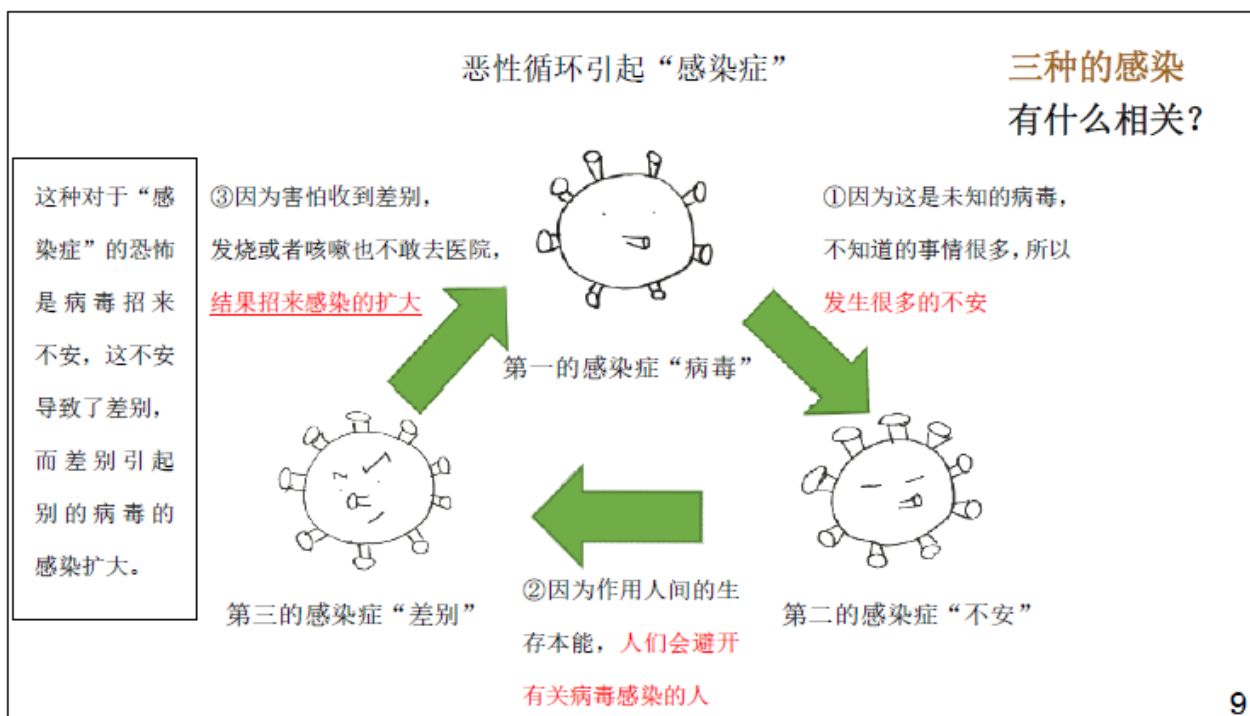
恶性循环引起“感染症”

三种的感染
有什么相关？

这种对于“感染症”的恐怖是病毒招来不安，这不安导致了差别，而差别引起别的病毒的感染扩大。

③因为害怕收到差别，发烧或者咳嗽也不敢去医院，结果招来感染的扩大

①因为这是未知的病毒，不知道的事情很多，所以发生很多的不安

第一的感染症“病毒”

第三的感染症“差别”

②因为作用人间的生存本能，人们会避开有关病毒感染的人

第二的感染症“不安”

9